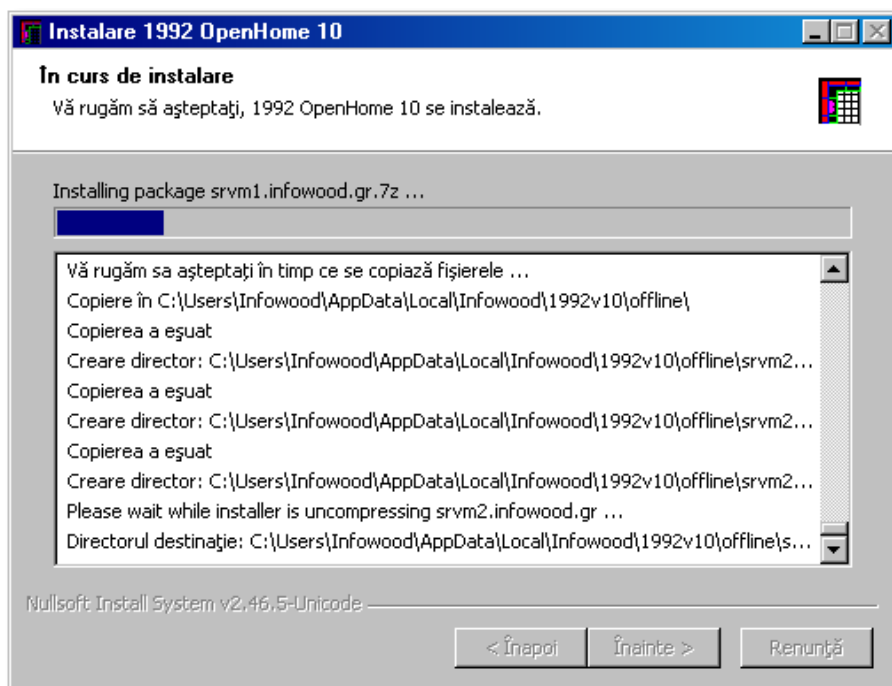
Instalare 1992 OpenHome 10

În curs de instalare

Vă rugăm să aşteptaţi, 1992 OpenHome 10 se instalează.

Installing package srvm1.infowood.gr.7z ...

Vă rugăm sa aşteptaţi în timp ce se copiază fişierele ...
Copiere în C:\Users\Infowood\AppData\Local\Infowood\1992v10\offline\
Copierea a eşuat
Creare director: C:\Users\Infowood\AppData\Local\Infowood\1992v10\offline\srvm2...
Copierea a eşuat
Creare director: C:\Users\Infowood\AppData\Local\Infowood\1992v10\offline\srvm2...
Copierea a eşuat
Creare director: C:\Users\Infowood\AppData\Local\Infowood\1992v10\offline\srvm2...
Please wait while installer is uncompressing srvm2.infowood.gr ...
Directorul destinaţie: C:\Users\Infowood\AppData\Local\Infowood\1992v10\offline\s...

Nullsoft Install System v2.46.5-Unicode

< Înapoi
Înainte >
Renunţă